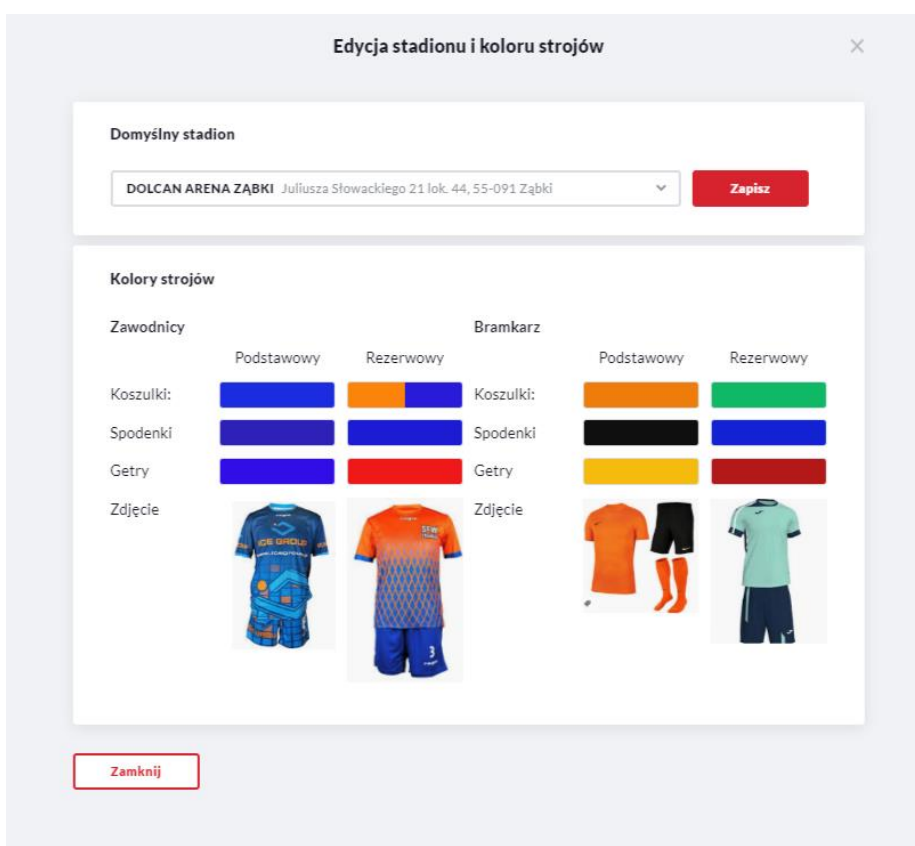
Edycja stadionu i koloru strojów

×

Domyślny stadion

DOLCAN ARENA ZĄBKI Juliusza Słowackiego 21 lok. 44, 55-091 Ząbki

Zapisz

Kolory strojów

Zawodnicy

| | Podstawowy | Rezerwowy |
|---|---|---|
| Koszulki: | | |
| Spodenki | | |
| Getry | | |
| Zdjęcie | | |

Bramkarz

| | Podstawowy | Rezerwowy |
|---|---|---|
| Koszulki: | | |
| Spodenki | | |
| Getry | | |
| Zdjęcie | | |

Zamknij